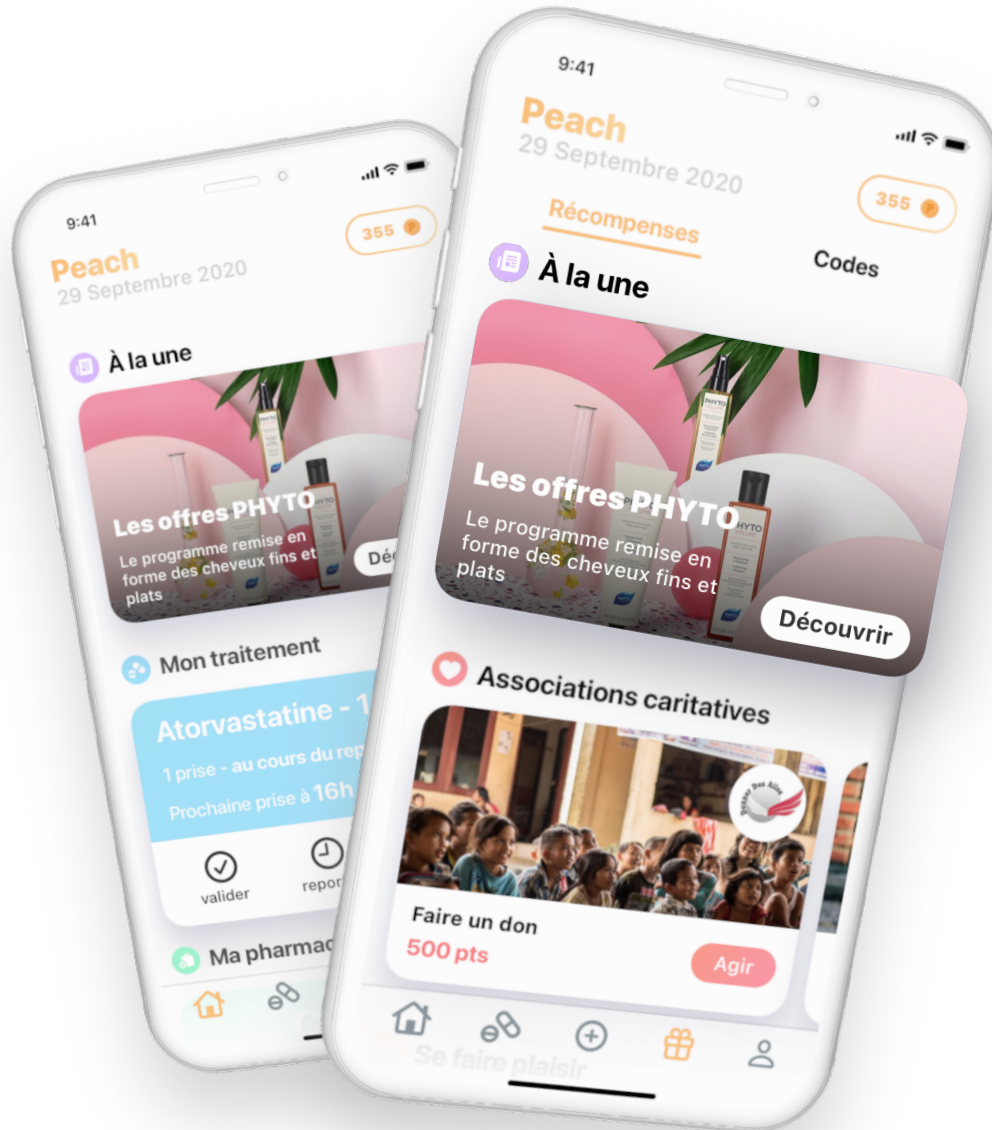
9:41

Peach
29 Septembre 2020

355

À la une

Les offres PHYTO
Le programme remise en forme des cheveux fins et plats

Déc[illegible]

Mon traitement

Atorvastatine - 1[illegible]
1 prise - au cours du rep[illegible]
Prochaine prise à 16h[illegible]

valider
repor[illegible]

Ma pharmac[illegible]

9:41

Peach
29 Septembre 2020

355

Récompenses
Codes

À la une

Les offres PHYTO
Le programme remise en forme des cheveux fins et plats

Découvrir

Associations caritatives

Faire un don
500 pts
Agir

Se faire plaisir